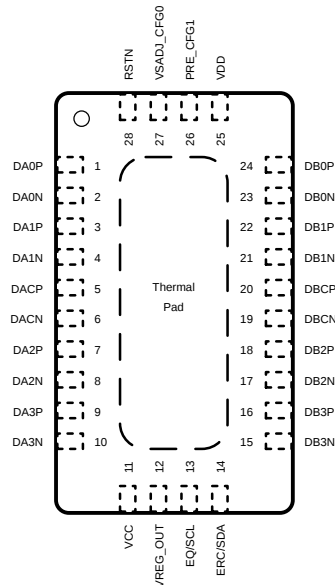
RSTN
VSADJ_CFG0
PRE_CFG1
VDD

28
27
26
25

DA0P 1
DA0N 2
DA1P 3
DA1N 4
DACP 5
DACN 6
DA2P 7
DA2N 8
DA3P 9
DA3N 10

Thermal Pad

24 DB0P
23 DB0N
22 DB1P
21 DB1N
20 DBCP
19 DBCN
18 DB2P
17 DB2N
16 DB3P
15 DB3N

11
12
13
14

VCC
VREG_OUT
EQ/SCL
ERC/SDA